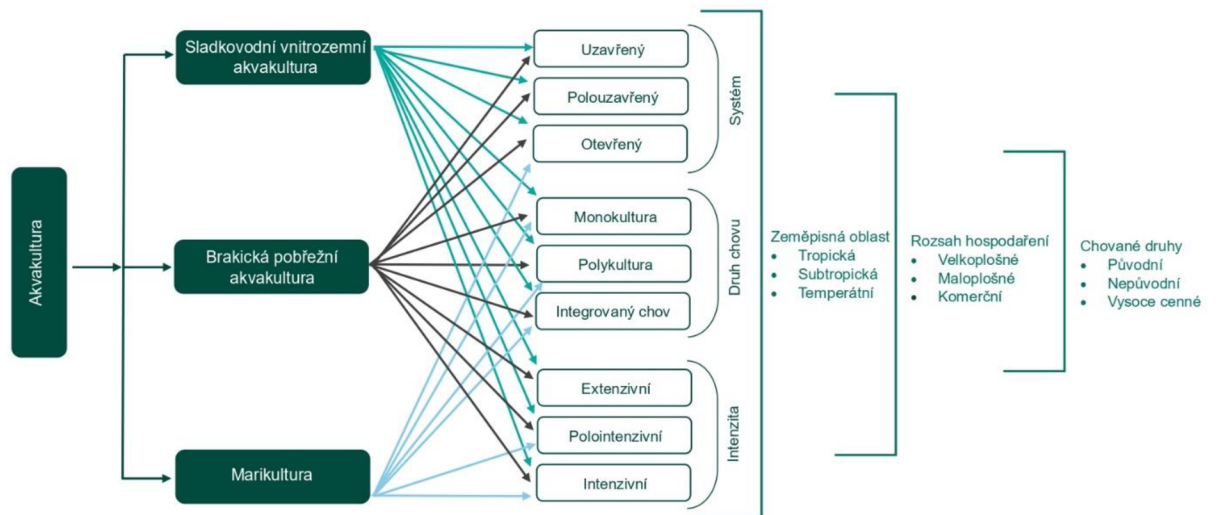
Akvakultura

Sladkovodní vnitrozemní akvakultura

Brakická pobřežní akvakultura

Marikultura

Uzavřený

Polouzavřený

Otevřený

Systém

Monokultura

Polykultura

Integrovaný chov

Druh chovu

Extenzivní

Polointenzivní

Intenzivní

Intenzita

Zeměpisná oblast
- Tropická
- Subtropická
- Temperátní

Rozsah hospodaření
- Velkoplošné
- Maloplošné
- Komerční

Chované druhy
- Původní
- Nepůvodní
- Vysoce cenné